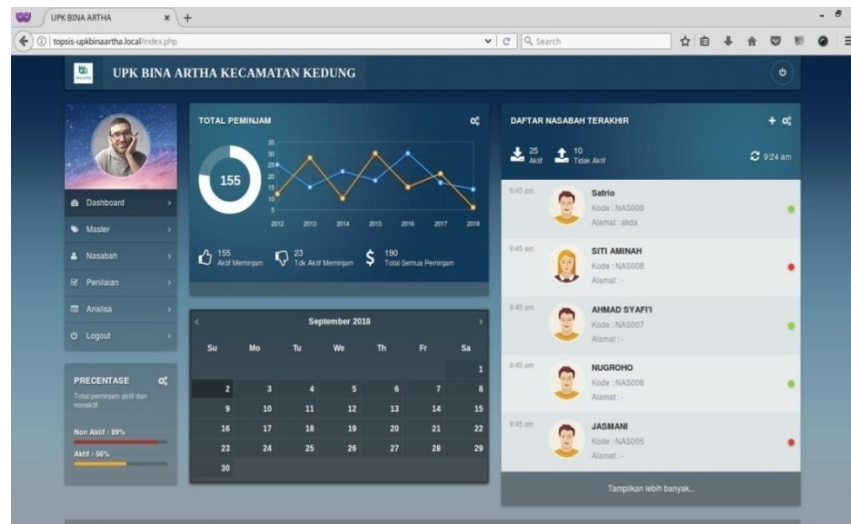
UPK BINA ARTHA ×
topsis-upkbinaartha.local/index.php
Search

UPK BINA ARTHA KECAMATAN KEDUNG

Dashboard
Master
Nasabah
Penilaian
Analisa
Logout

PRECENTASE
Total peminjam aktif dan nonaktif
Non Aktif : 89%
Aktif : 56%

TOTAL PEMINJAM
155
35
30
25
20
15
10
5
0
2012 2013 2014 2015 2016 2017 2018
155 Aktif Meminjam
23 Tdk Aktif Meminjam
190 Total Semua Peminjam

September 2018

| Su | Mo | Tu | We | Th | Fr | Sa |
|---|---|---|---|---|---|---|
| | | | | | | 1 |
| 2 | 3 | 4 | 5 | 6 | 7 | 8 |
| 9 | 10 | 11 | 12 | 13 | 14 | 15 |
| 16 | 17 | 18 | 19 | 20 | 21 | 22 |
| 23 | 24 | 25 | 26 | 27 | 28 | 29 |
| 30 | | | | | | |

DAFTAR NASABAH TERAKHIR
25 Aktif
10 Tidak Aktif
9:24 am

9:45 am
Satrio
Kode : NAS009
Alamat : akda

9:45 am
SITI AMINAH
Kode : NAS008
Alamat : -

9:45 am
AHMAD SYAFI'I
Kode : NAS007
Alamat : -

9:45 am
NUGROHO
Kode : NAS006
Alamat : -

9:45 am
JASMANI
Kode : NAS005
Alamat : -

Tampilkan lebih banyak...